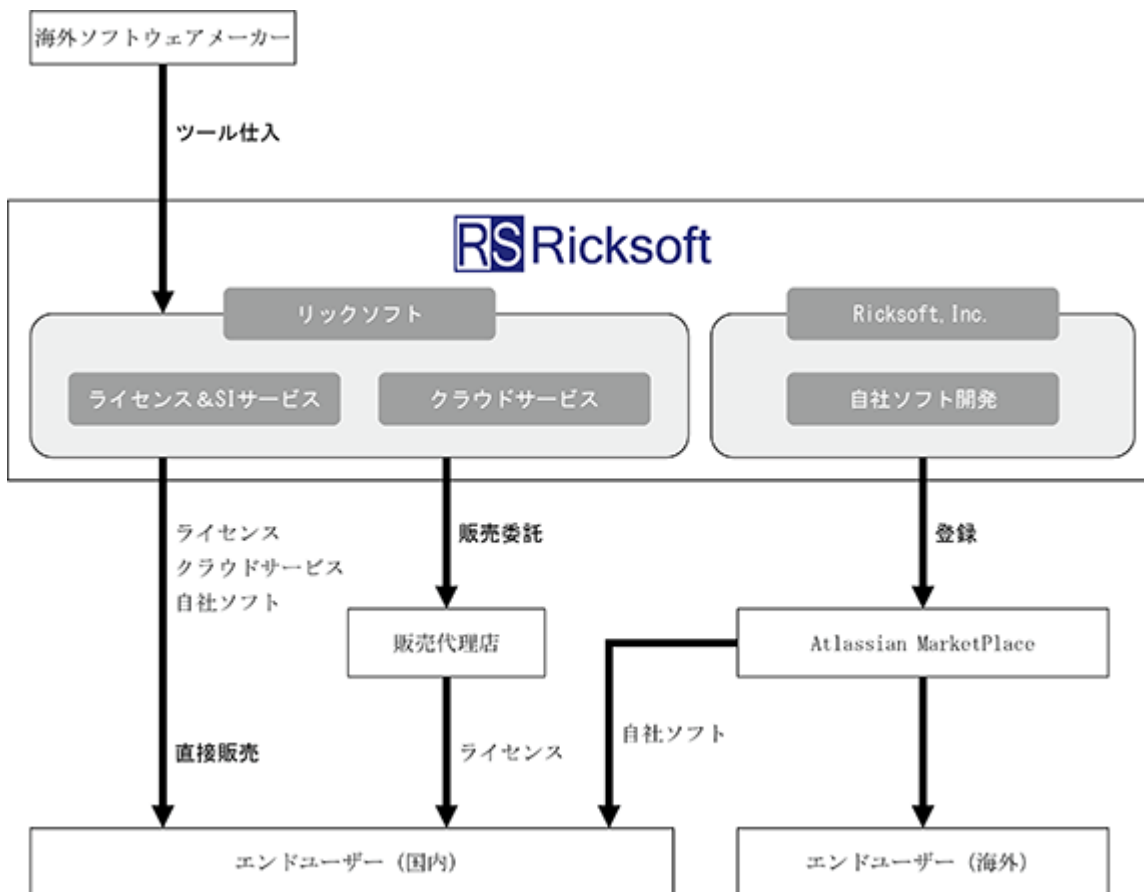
海外ソフトウェアメーカー

ツール仕入

RS Ricksoft

リックソフト

ライセンス&SIサービス

クラウドサービス

Ricksoft, Inc.

自社ソフト開発

ライセンス
クラウドサービス
自社ソフト

販売委託

登録

販売代理店

Atlassian MarketPlace

直接販売

ライセンス

自社ソフト

エンドユーザー（国内）

エンドユーザー（海外）